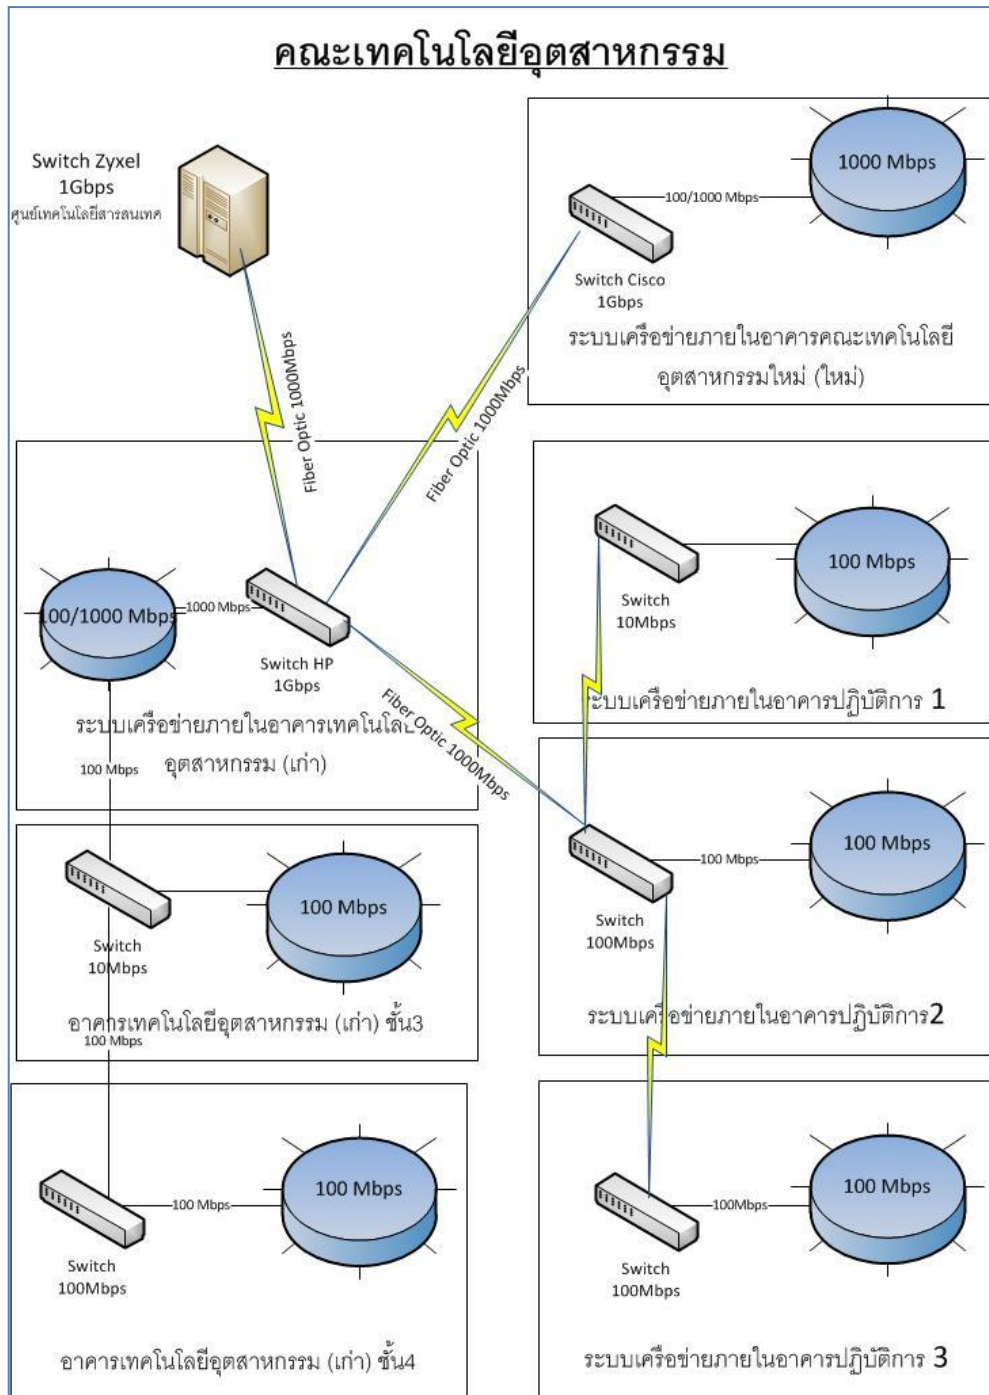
คณะเทคโนโลยีอุตสาหกรรม

Switch Zyxel
1Gbps
ศูนย์เทคโนโลยีสารสนเทศ

Fiber Optic 1000Mbps

1000 Mbps

100/1000 Mbps

Switch Cisco
1Gbps

ระบบเครือข่ายภายในอาคารคณะเทคโนโลยีอุตสาหกรรมใหม่ (ใหม่)

Fiber Optic 1000Mbps

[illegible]00/1000 Mbps

1000 Mbps

Switch HP
1Gbps

ระบบเครือข่ายภายในอาคารเทคโนโลยีอุตสาหกรรม (เก่า)

100 Mbps

Fiber Optic 1000Mbps

100 Mbps

Switch
10Mbps

ระบบเครือข่ายภายในอาคารปฏิบัติการ 1

100 Mbps

100 Mbps

Switch
100Mbps

ระบบเครือข่ายภายในอาคารปฏิบัติการ2

100 Mbps

Switch
10Mbps

อาคารเทคโนโลยีอุตสาหกรรม (เก่า) ชั้น3

100 Mbps

100 Mbps

100 Mbps

Switch
100Mbps

อาคารเทคโนโลยีอุตสาหกรรม (เก่า) ชั้น4

100 Mbps

100Mbps

Switch
100Mbps

ระบบเครือข่ายภายในอาคารปฏิบัติการ 3